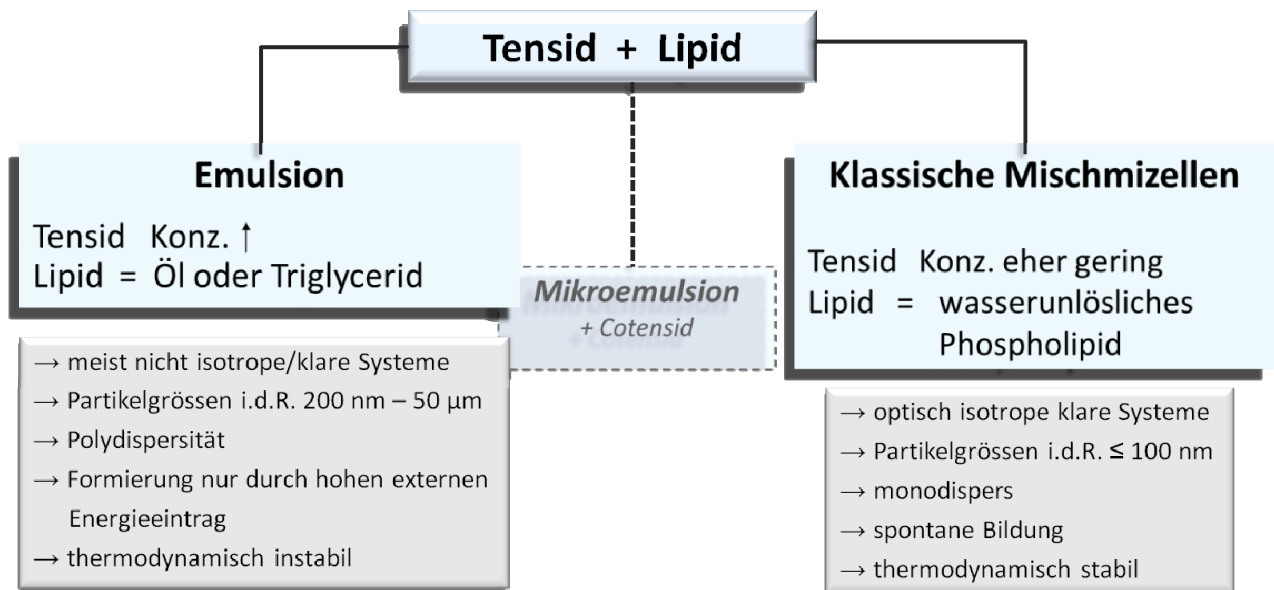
Tensid + Lipid

Emulsion

Tensid Konz. ↑
Lipid = Öl oder Triglycerid

→ meist nicht isotrope/klare Systeme
→ Partikelgrössen i.d.R. 200 nm – 50 µm
→ Polydispersität
→ Formierung nur durch hohen externen Energieeintrag
→ thermodynamisch instabil

Mikroemulsion
+ Cotensid

Klassische Mischmizellen

Tensid Konz. eher gering
Lipid = wasserunlösliches Phospholipid

→ optisch isotrope klare Systeme
→ Partikelgrössen i.d.R. ≤ 100 nm
→ monodispers
→ spontane Bildung
→ thermodynamisch stabil